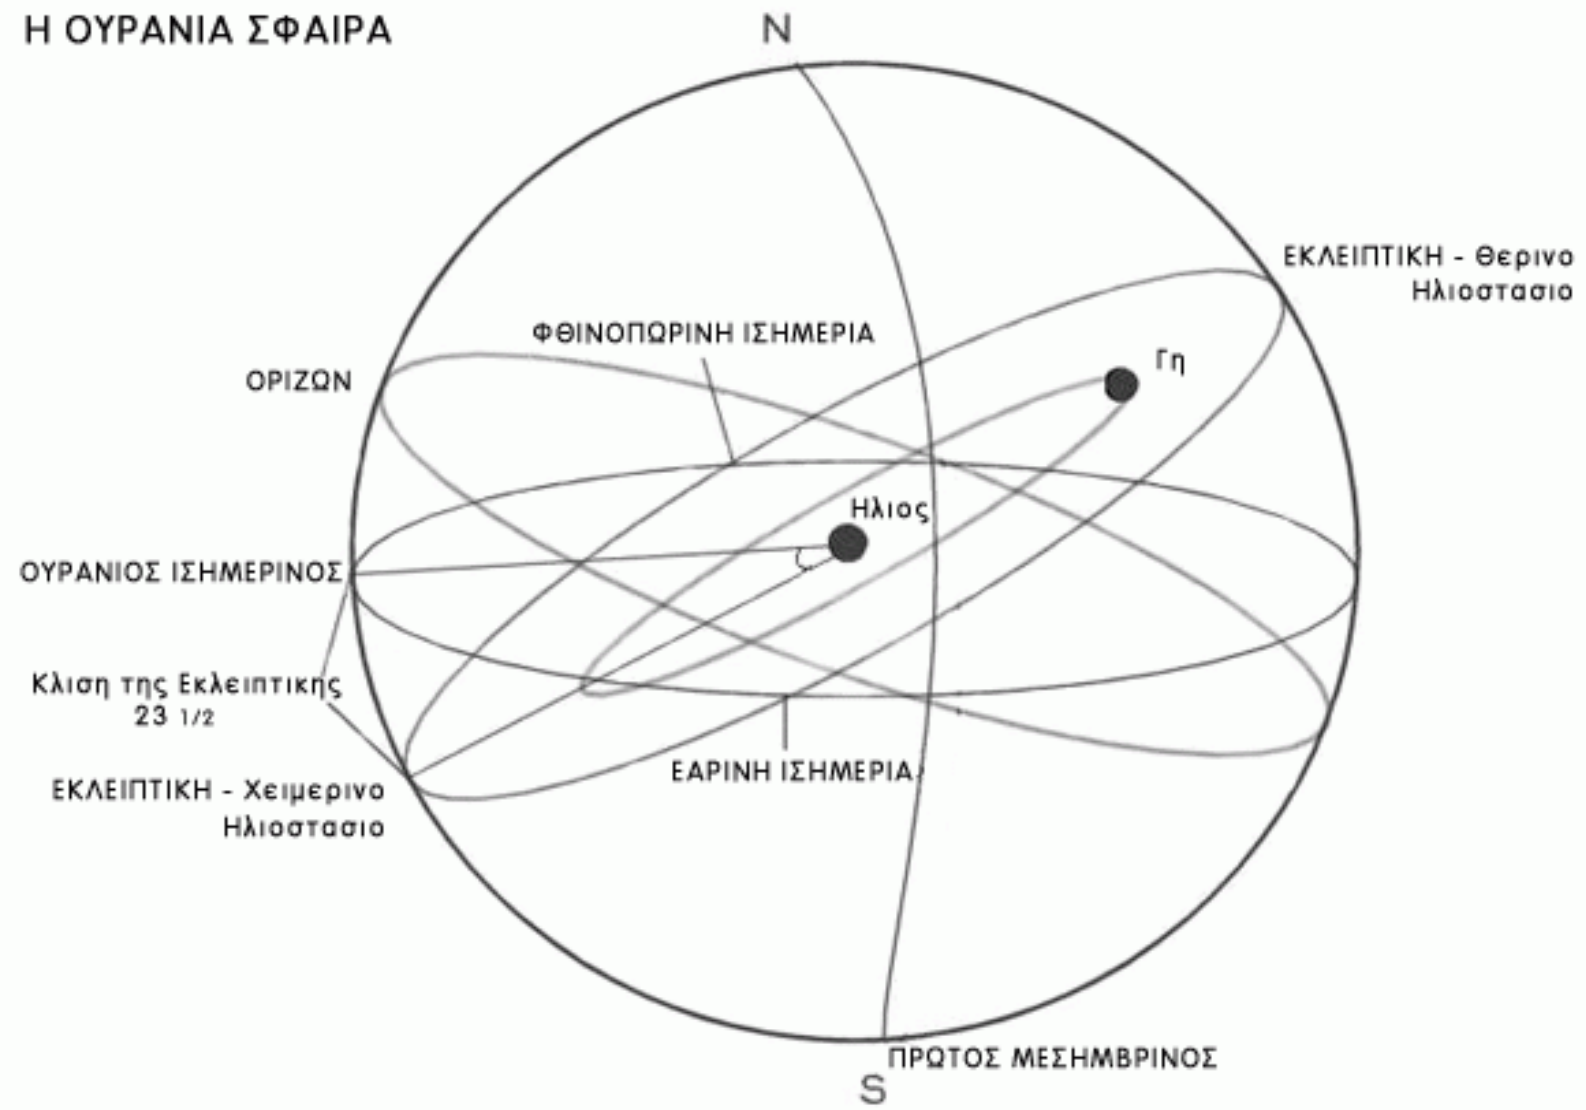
Η ΟΥΡΑΝΙΑ ΣΦΑΙΡΑ

N

ΕΚΛΕΙΠΤΙΚΗ - Θερινο Ηλιοστασιο

ΦΘΙΝΟΠΩΡΙΝΗ ΙΣΗΜΕΡΙΑ

ΟΡΙΖΩΝ

Γη

Ηλιος

ΟΥΡΑΝΙΟΣ ΙΣΗΜΕΡΙΝΟΣ

Κλιση της Εκλειπτικης 23 1/2

ΕΑΡΙΝΗ ΙΣΗΜΕΡΙΑ

ΕΚΛΕΙΠΤΙΚΗ - Χειμερινο Ηλιοστασιο

ΠΡΩΤΟΣ ΜΕΣΗΜΒΡΙΝΟΣ

S